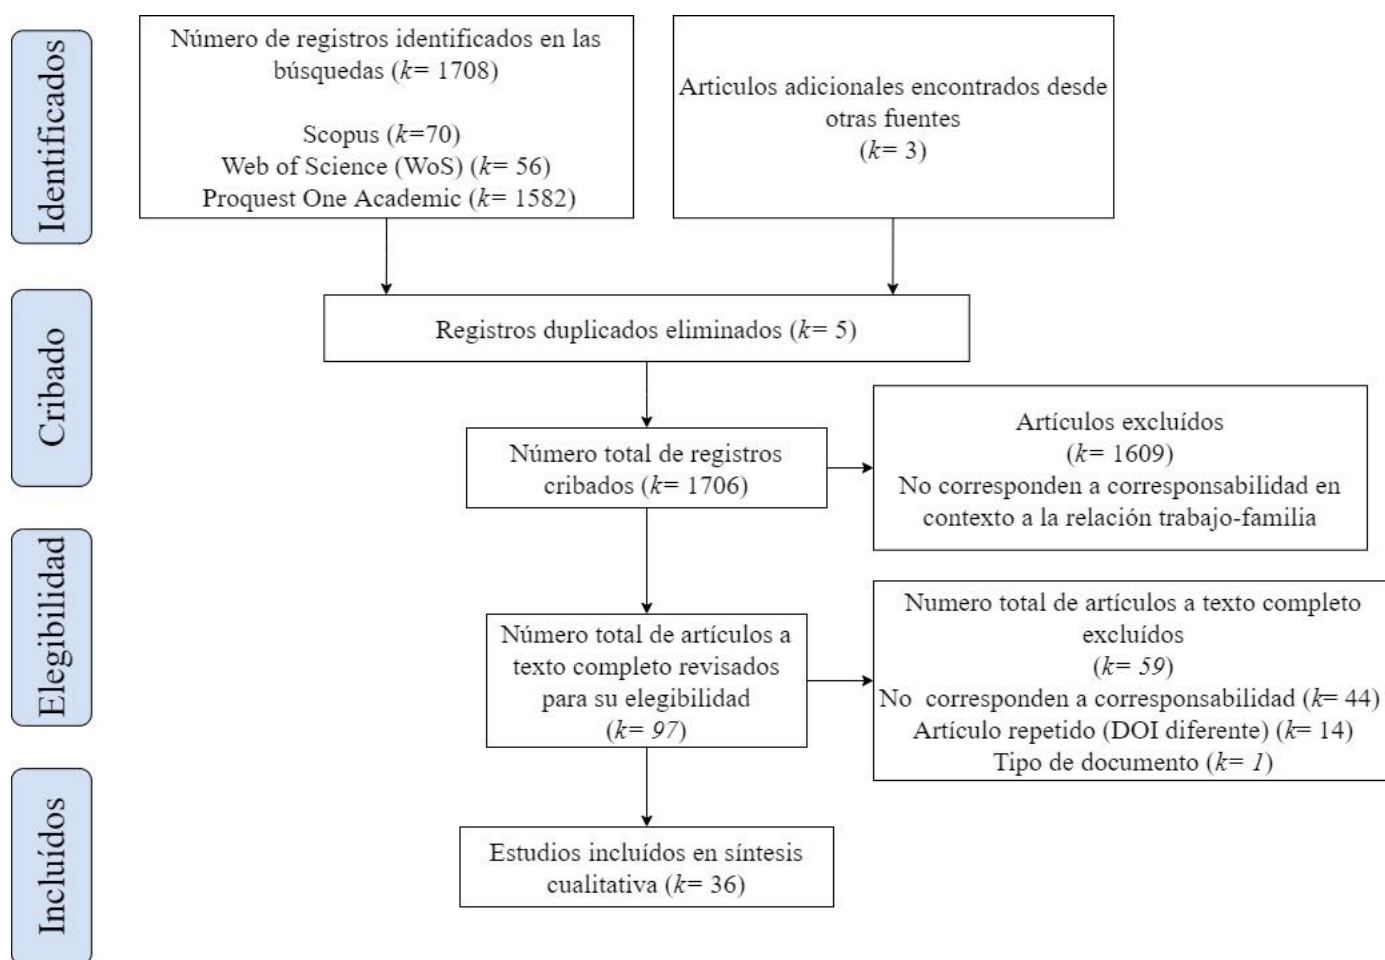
Identificados

Número de registros identificados en las búsquedas ($k$= 1708)

Scopus ($k$=70)
Web of Science (WoS) ($k$= 56)
Proquest One Academic ($k$= 1582)

Articulos adicionales encontrados desde otras fuentes
($k$= 3)

Cribado

Registros duplicados eliminados ($k$= 5)

Número total de registros cribados ($k$= 1706)

Artículos excluídos
($k$= 1609)
No corresponden a corresponsabilidad en contexto a la relación trabajo-familia

Elegibilidad

Número total de artículos a texto completo revisados para su elegibilidad
($k$= 97)

Numero total de artículos a texto completo excluídos
($k$= 59)
No corresponden a corresponsabilidad ($k$= 44)
Artículo repetido (DOI diferente) ($k$= 14)
Tipo de documento ($k$= 1)

Incluídos

Estudios incluídos en síntesis cualitativa ($k$= 36)